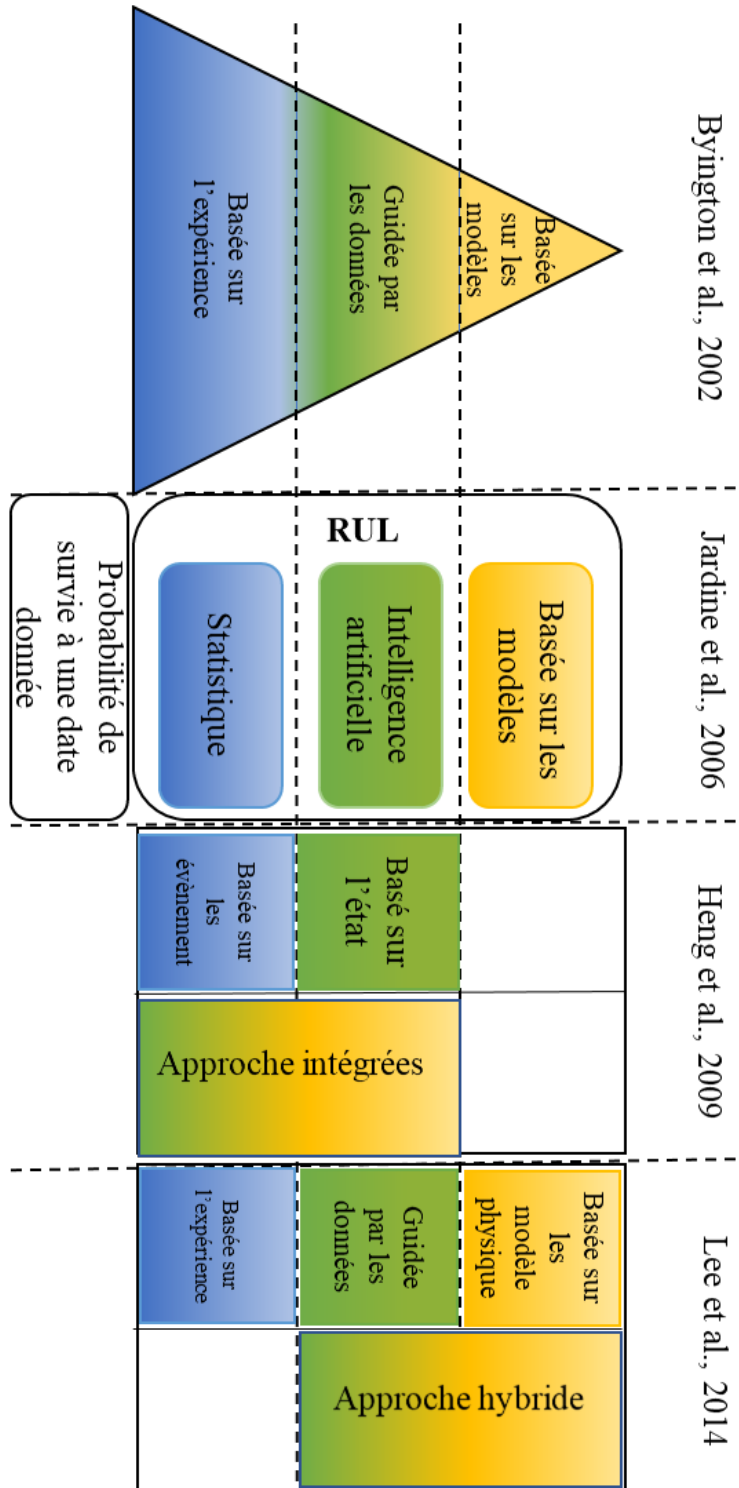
Byington et al., 2002

Basée sur les modèles

Guidée par les données

Basée sur l'expérience

Jardine et al., 2006

RUL

Basée sur les modèles

Intelligence artificielle

Statistique

Probabilité de survie à une date donnée

Heng et al., 2009

Basé sur l'état

Basée sur les évènement

Approche intégrées

Lee et al., 2014

Basée sur les modèle physique

Guidée par les données

Basée sur l'expérience

Approche hybride